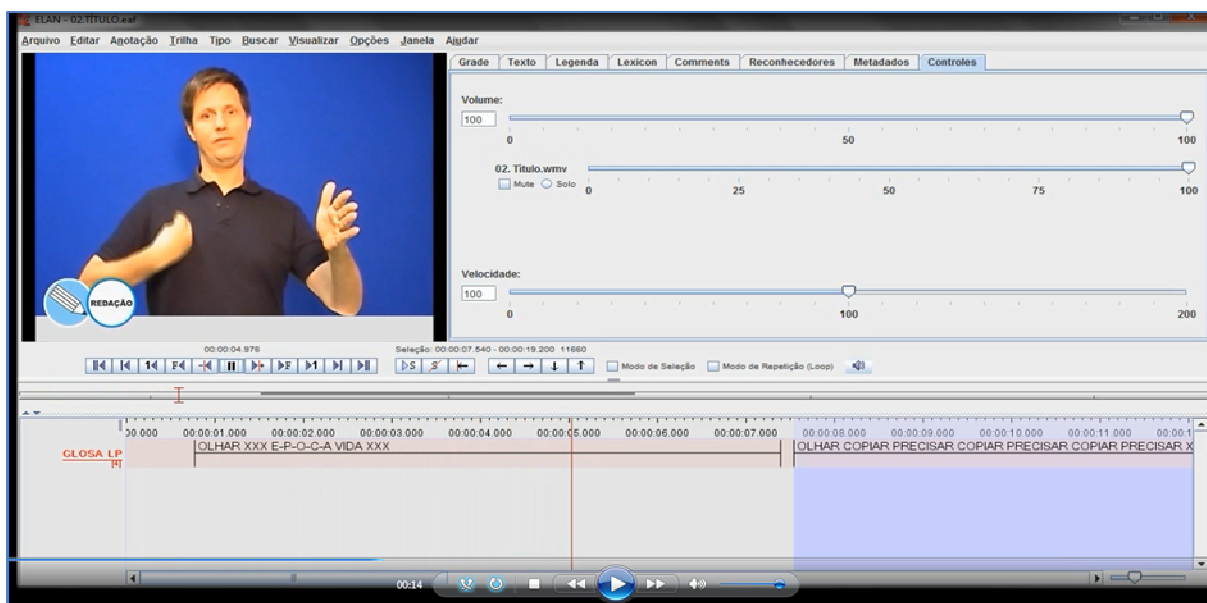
ELAN - 02.TITULO.eaf

Arquivo Editar Anotação Trilha Tipo Buscar Visualizar Opções Janela Ajudar

Grade Texto Legenda Lexicon Comments Reconhecedores Metadados Controles

Volume:

100

0 50 100

02. Titulo.wmv

Mute Solo 0 25 50 75 100

Velocidade:

100

0 100 200

REDAÇÃO

00:00:04.976

Seleção: 00:00:07.840 - 00:00:19.200 11660

Modo de Seleção Modo de Repetição (Loop)

00:000 00:00:01.000 00:00:02.000 00:00:03.000 00:00:04.000 00:00:05.000 00:00:06.000 00:00:07.000 00:00:08.000 00:00:09.000 00:00:10.000 00:00:11.000 00:00:1

GLOSA LP [4]

OLHAR XXX E-P-O-C-A VIDA XXX

OLHAR COPIAR PRECISAR COPIAR PRECISAR COPIAR PRECISAR X

00:14